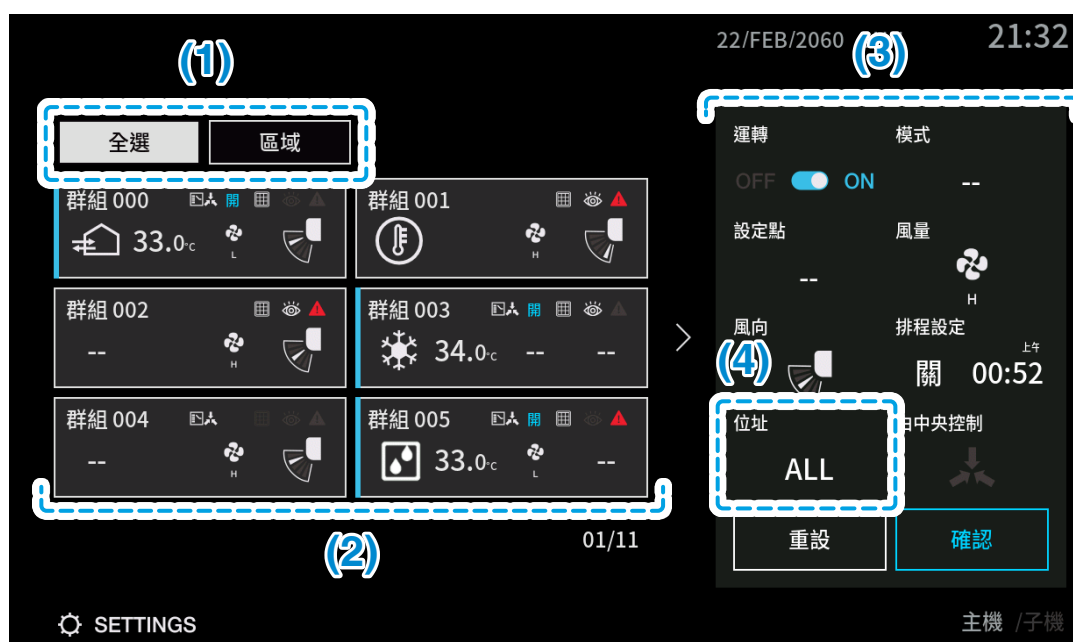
(1)

全選 區域

群組 000 開
33.0°C
L

群組 001
H

群組 002
--
H

群組 003 開
34.0°C -- --

群組 004
--
H

群組 005 開
33.0°C
L
--

(2)

01/11

22/FEB/2060 21:32

(3)

運轉 模式
OFF ON --

設定點 風量
--
H

風向 排程設定
上午
關 00:52

(4)

位址 由中央控制
ALL

重設 確認

SETTINGS

主機 /子機